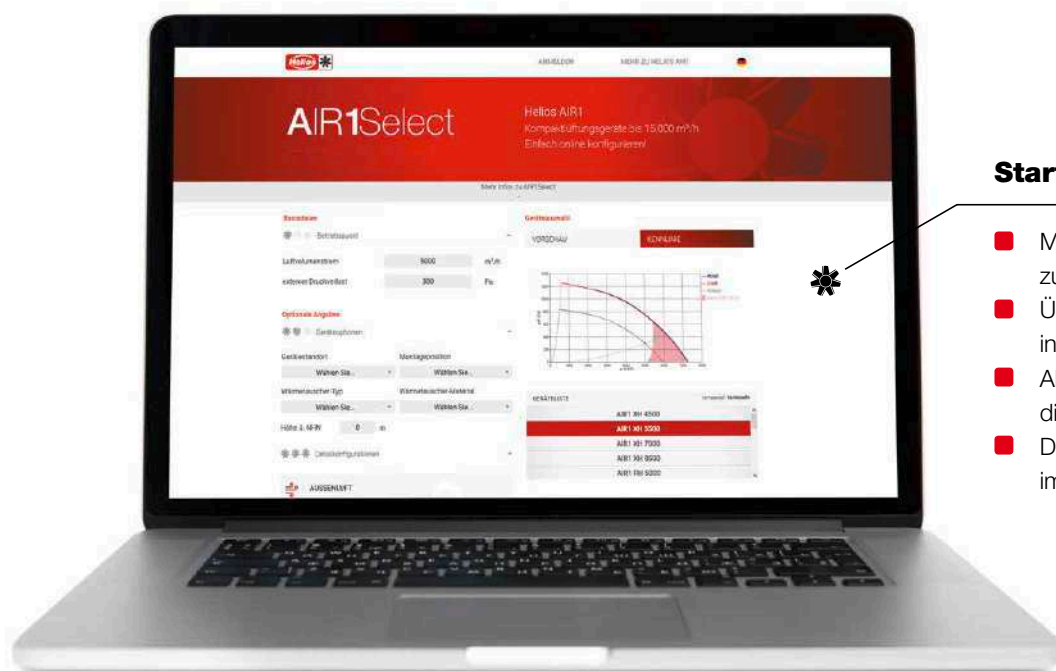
Helios

ANMELDEN

MEHR ZU HELIOS AIR1

AIR1Select

Helios AIR1

Kompaktlüftungsgeräte bis 15.000 m³/h.

Einfach online konfigurieren!

Mehr Infos zu AIR1Select

Basisdaten

Betriebspunkt

Luftvolumenstrom | 5000 | m³/h

externer Druckverlust | 300 | Pa

Optionale Angaben

Geräteoptionen

Gerätestandort | Montageposition

Wählen Sie... | Wählen Sie...

Wärmetauscher-Typ | Wärmetauscher-Material

Wählen Sie... | Wählen Sie...

Höhe ü. NFN | 0 | m

Detailkonfigurationen

AUSSENLUFT

Geräteauswahl

VORSCHAU

KONFIGURIEREN

GERÄTELISTE

AIR1 XH 4500

AIR1 XH 5500

AIR1 XH 7000

AIR1 XH 8500

AIR1 RH 5000

Star

M
zu

Ü
in

A
di

D
im